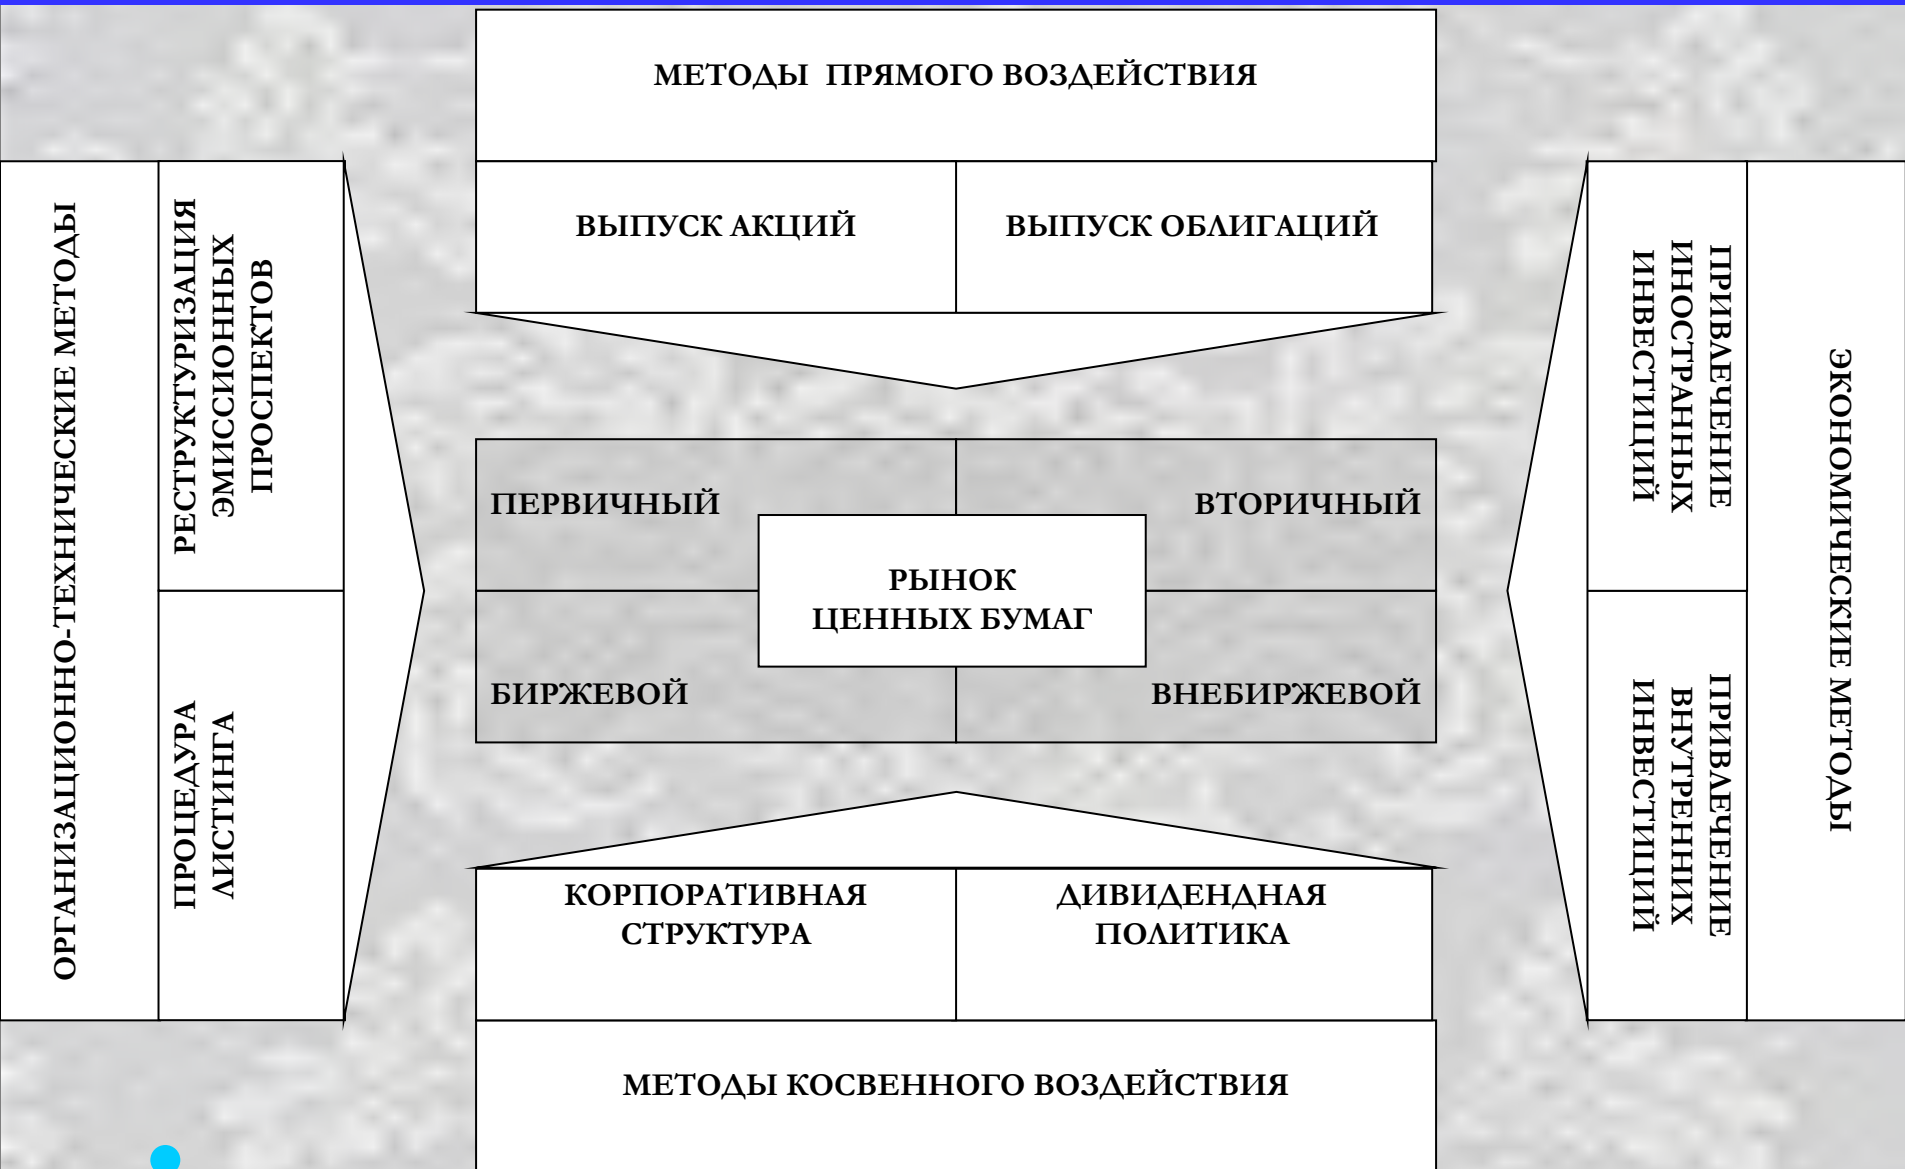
МЕТОДЫ ПРЯМОГО ВОЗДЕЙСТВИЯ

ВЫПУСК АКЦИЙ

ВЫПУСК ОБЛИГАЦИЙ

ОРГАНИЗАЦИОННО-ТЕХНИЧЕСКИЕ МЕТОДЫ

РЕСТРУКТУРИЗАЦИЯ ЭМИССИОННЫХ ПРОСПЕКТОВ

ПРОЦЕДУРА ЛИСТИНГА

ПЕРВИЧНЫЙ

ВТОРИЧНЫЙ

РЫНОК ЦЕННЫХ БУМАГ

БИРЖЕВОЙ

ВНЕБИРЖЕВОЙ

ПРИВЛЕЧЕНИЕ ИНОСТРАННЫХ ИНВЕСТИЦИЙ

ПРИВЛЕЧЕНИЕ ВНУТРЕННИХ ИНВЕСТИЦИЙ

ЭКОНОМИЧЕСКИЕ МЕТОДЫ

КОРПОРАТИВНАЯ СТРУКТУРА

ДИВИДЕНДНАЯ ПОЛИТИКА

МЕТОДЫ КОСВЕННОГО ВОЗДЕЙСТВИЯ